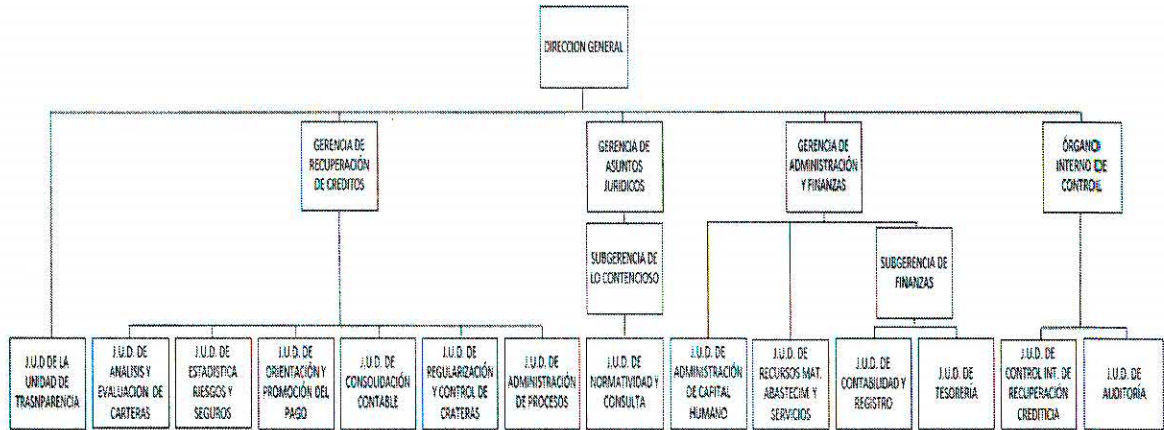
DIRECCION GENERAL

GERENCIA DE RECUPERACIÓN DE CREDITOS

GERENCIA DE ASUNTOS JURIDICOS

SUBGERENCIA DE LO CONTENCIOSO

GERENCIA DE ADMINISTRACIÓN Y FINANZAS

SUBGERENCIA DE FINANZAS

ÓRGANO INTERNO DE CONTROL

J.U.D DE LA UNIDAD DE TRASNPARENCIA

J.U.D. DE ANALISIS Y EVALUACION DE CARTERAS

J.U.D. DE ESTADISTICA RIESGOS Y SEGUROS

J.U.D. DE ORIENTACIÓN Y PROMOCIÓN DEL PAGO

J.U.D. DE CONSOLIDACIÓN CONTABLE

J.U.D. DE REGULARIZACIÓN Y CONTROL DE CRATERAS

J.U.D. DE ADMINISTRACIÓN DE PROCESOS

J.U.D. DE NORMATIVIDAD Y CONSULTA

J.U.D. DE ADMINISTRACIÓN DE CAPITAL HUMANO

J.U.D. DE RECURSOS MAT. ABASTECIM. Y SERVICIOS

J.U.D. DE CONTABILIDAD Y REGISTRO

J.U.D. DE TESORERÍA

J.U.D. DE CONTROL INT. DE RECUPERACIÓN CREDITICIA

J.U.D. DE AUDITORÍA